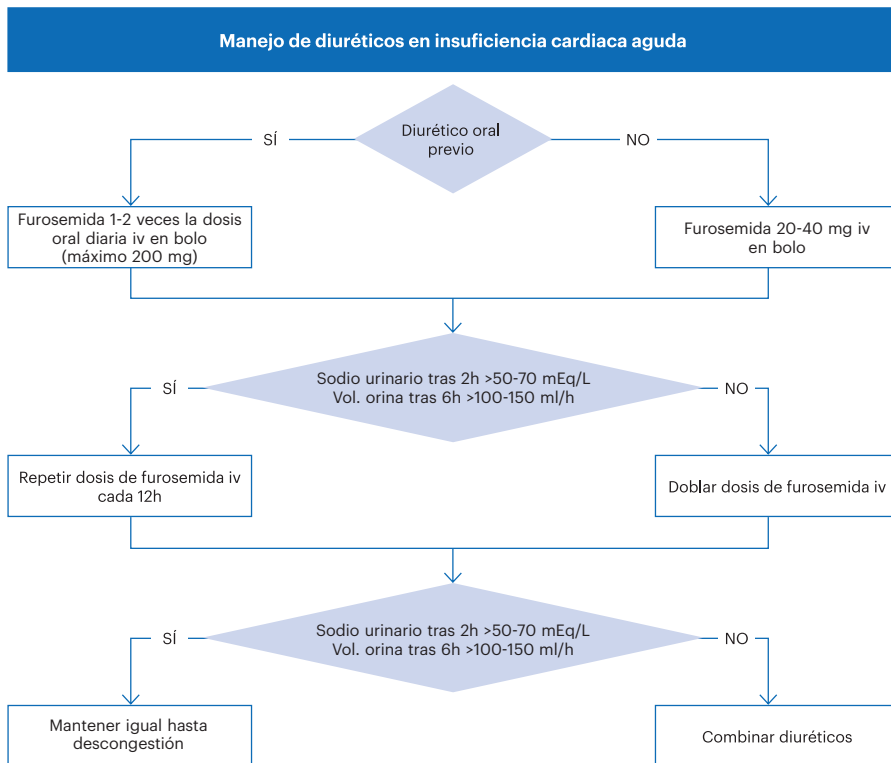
Manejo de diuréticos en insuficiencia cardiaca aguda

Diurético oral previo

SÍ

NO

Furosemida 1-2 veces la dosis oral diaria iv en bolo (máximo 200 mg)

Furosemida 20-40 mg iv en bolo

Sodio urinario tras 2h >50-70 mEq/L
Vol. orina tras 6h >100-150 ml/h

SÍ

NO

Repetir dosis de furosemida iv cada 12h

Doblar dosis de furosemida iv

Sodio urinario tras 2h >50-70 mEq/L
Vol. orina tras 6h >100-150 ml/h

SÍ

NO

Mantener igual hasta descongestión

Combinar diuréticos